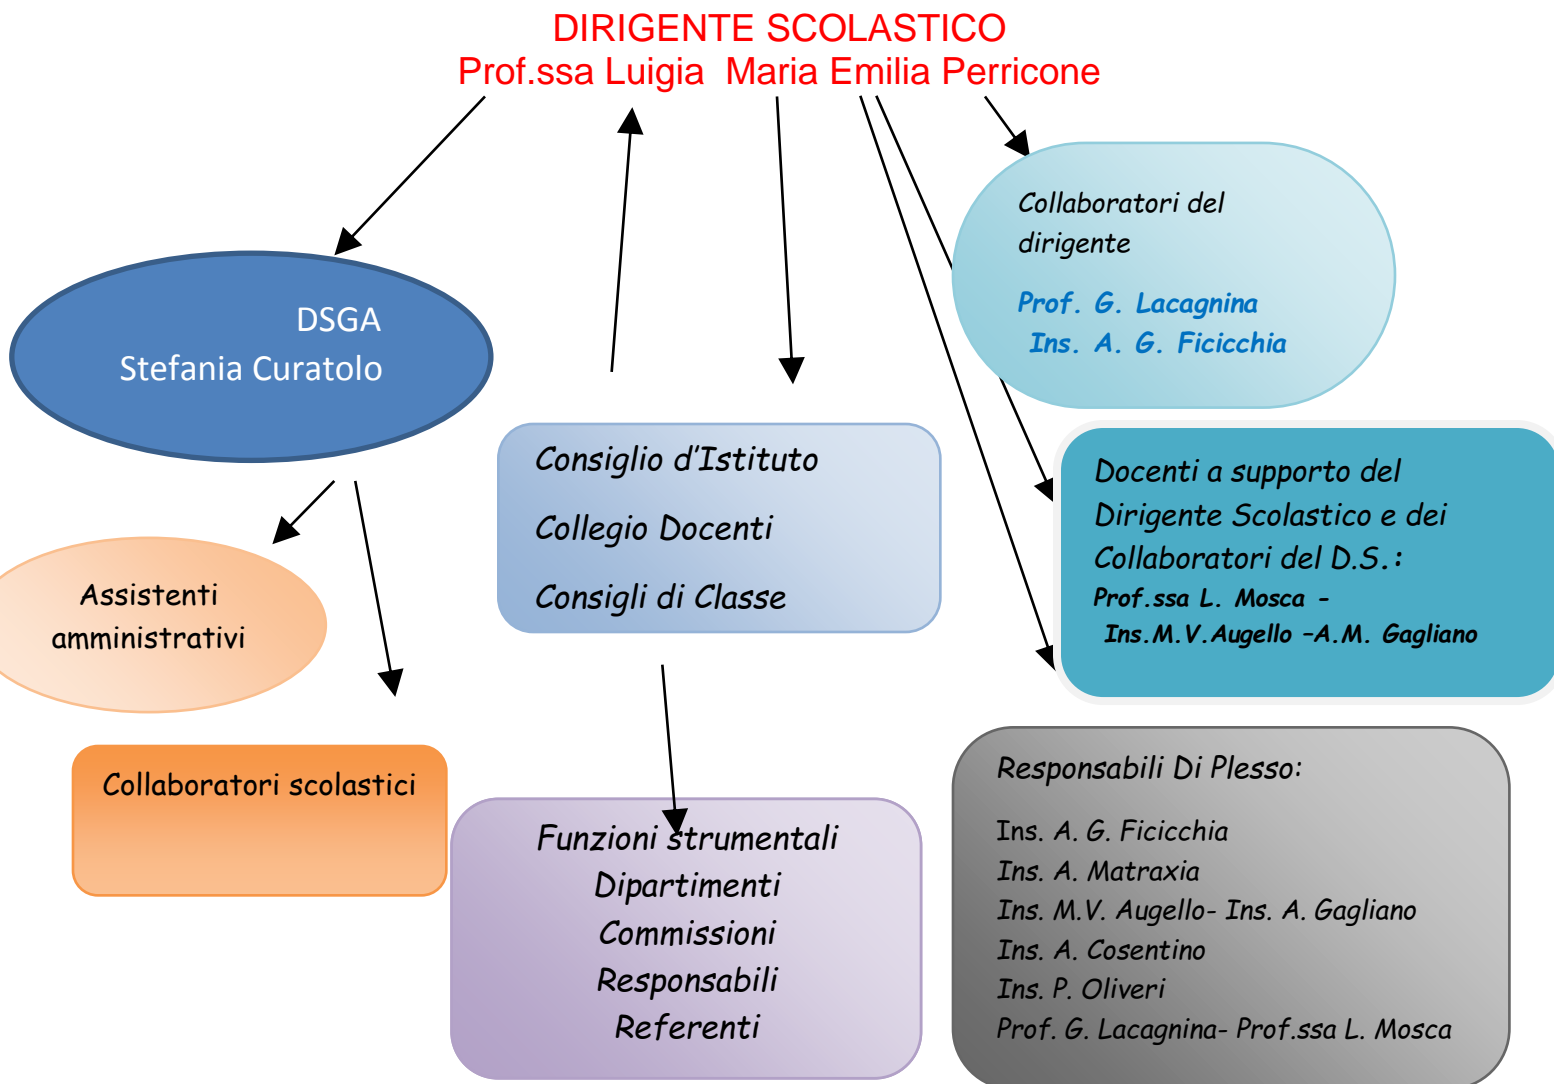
DIRIGENTE SCOLASTICO
Prof.ssa Luigia Maria Emilia Perricone

Collaboratori del dirigente

Prof. G. Lacagnina
Ins. A. G. Ficicchia

DSGA
Stefania Curatolo

Consiglio d'Istituto
Collegio Docenti
Consigli di Classe

Docenti a supporto del Dirigente Scolastico e dei Collaboratori del D.S.:
Prof.ssa L. Mosca -
Ins.M.V.Augello –A.M. Gagliano

Assistenti amministrativi

Collaboratori scolastici

Funzioni strumentali
Dipartimenti
Commissioni
Responsabili
Referenti

Responsabili Di Plesso:
Ins. A. G. Ficicchia
Ins. A. Matraxia
Ins. M.V. Augello- Ins. A. Gagliano
Ins. A. Cosentino
Ins. P. Oliveri
Prof. G. Lacagnina- Prof.ssa L. Mosca